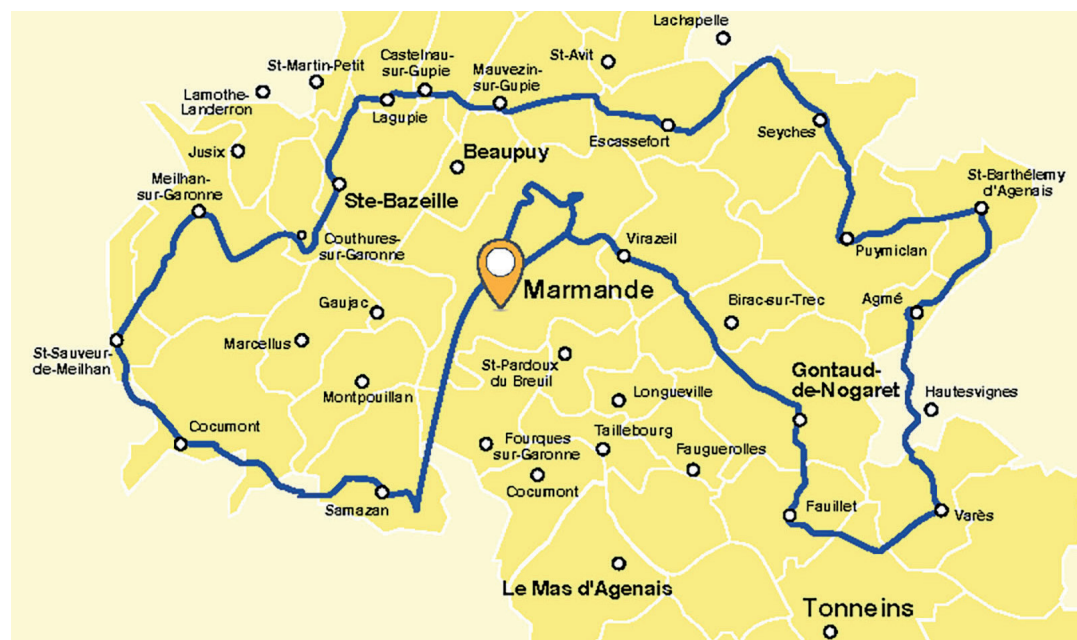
Lachapelle
St-Martin-Petit
Castelnau-sur-Gupie
St-Avit
Lamothe-Landerron
Mauvezin-sur-Gupie
Lagupie
Escassefort
Seyches
Jusix
Beaupuy
Meilhan-sur-Garonne
Ste-Bazeille
St-Barthélemy d'Agenais
Couthures-sur-Garonne
Virazeil
Puymiclan
Marmande
Gaujac
Birac-sur-Trec
Agmé
St-Sauveur-de-Meilhan
Marcellus
St-Pardoux du Breuil
Gontaud-de-Nogaret
Montpouillan
Longueville
Hautesvignes
Cocumont
Fourques sur-Garonne
Taillebourg
Fauguerolles
Cocumont
Samazan
Fauillet
Varès
Le Mas d'Agenais
Tonneins